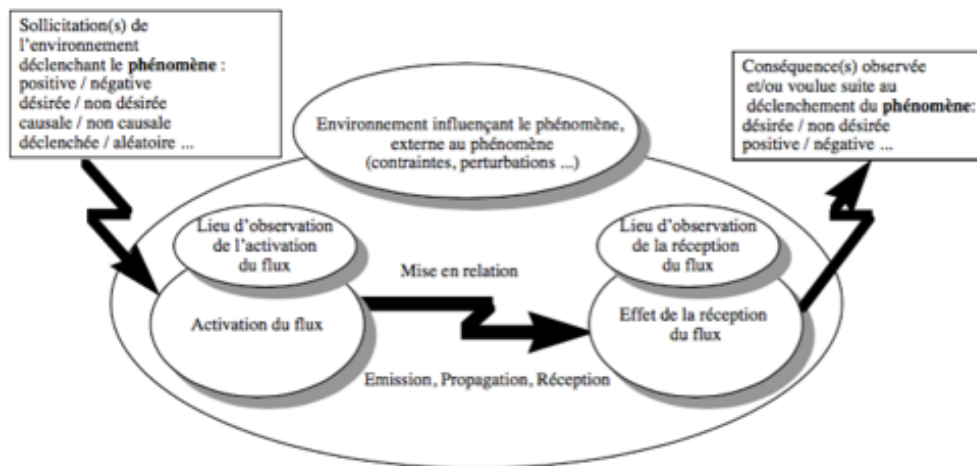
Sollicitation(s) de l'environnement déclenchant le **phénomène** :
positive / négative
désirée / non désirée
causale / non causale
déclenchée / aléatoire ...

Environnement influençant le phénomène, externe au phénomène (contraintes, perturbations ...)

Conséquence(s) observée et/ou voulue suite au déclenchement du **phénomène**:
désirée / non désirée
positive / négative ...

Lieu d'observation de l'activation du flux

Activation du flux

Mise en relation

Lieu d'observation de la réception du flux

Effet de la réception du flux

Emission, Propagation, Réception